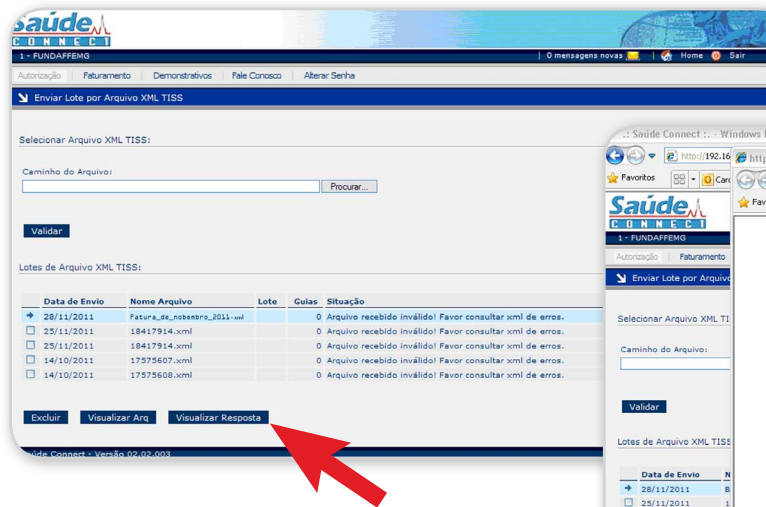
Saúde CONNECT

1 - FUNDAFFEMG

0 mensagens novas | Home | Sair

Autorização | Faturamento | Demonstrativos | Fale Conosco | Alterar Senha

Enviar Lote por Arquivo XML TISS

Selecionar Arquivo XML TISS:

Caminho do Arquivo:

Procurar...

Validar

Lotes de Arquivo XML TISS:

| | Data de Envio | Nome Arquivo | Lote | Guias | Situação |
|---|---|---|---|---|---|
| | 28/11/2011 | Fatura_de_nobembro_2011.xml | | 0 | Arquivo recebido inválido! Favor consultar xml de erros. |
| | 25/11/2011 | 18417914.xml | | 0 | Arquivo recebido inválido! Favor consultar xml de erros. |
| | 25/11/2011 | 18417914.xml | | 0 | Arquivo recebido inválido! Favor consultar xml de erros. |
| | 14/10/2011 | 17575607.xml | | 0 | Arquivo recebido inválido! Favor consultar xml de erros. |
| | 14/10/2011 | 17575608.xml | | 0 | Arquivo recebido inválido! Favor consultar xml de erros. |

Excluir | Visualizar Arq | Visualizar Resposta

aúde Connect - Versão 02.02.003

.: Saúde Connect :. - Windows I

http://192.16

http

Favoritos

Car

Fav

Saúde CONNECT

1 - FUNDAFFEMG

Autorização | Faturamento

Enviar Lote por Arquiv

Selecionar Arquivo XML TI

Caminho do Arquivo:

Validar

Lotes de Arquivo XML TISS

Data de Envio | N

28/11/2011 | B

25/11/2011 | 1